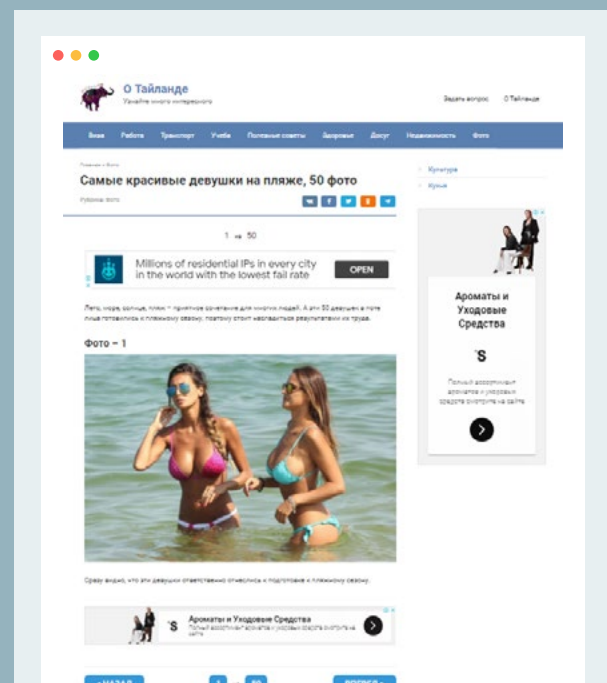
О Тайланде
Узнайте много интересного

Задать вопрос О Тайланде

Виза Работа Транспорт Учеба Полезные советы Здоровье Досуг Недвижимость Фото

Главная » Фото

Самые красивые девушки на пляже, 50 фото

Рубрика: Фото

1 из 50

Millions of residential IPs in every city in the world with the lowest fail rate
OPEN

Лето, море, солнце, пляж – приятное сочетание для многих людей. А эти 50 девушек в топе лишь готовились к пляжному сезону, поэтому стоит насладиться результатами их труда.

Фото – 1

Сразу видно, что эти девушки ответственно отнеслись к подготовке к пляжному сезону.

Ароматы и Уходовые Средства
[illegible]

« НАЗАД 1 из 50 ВПЕРЕД »

Культура
Кухня

Ароматы и Уходовые Средства
'S
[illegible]